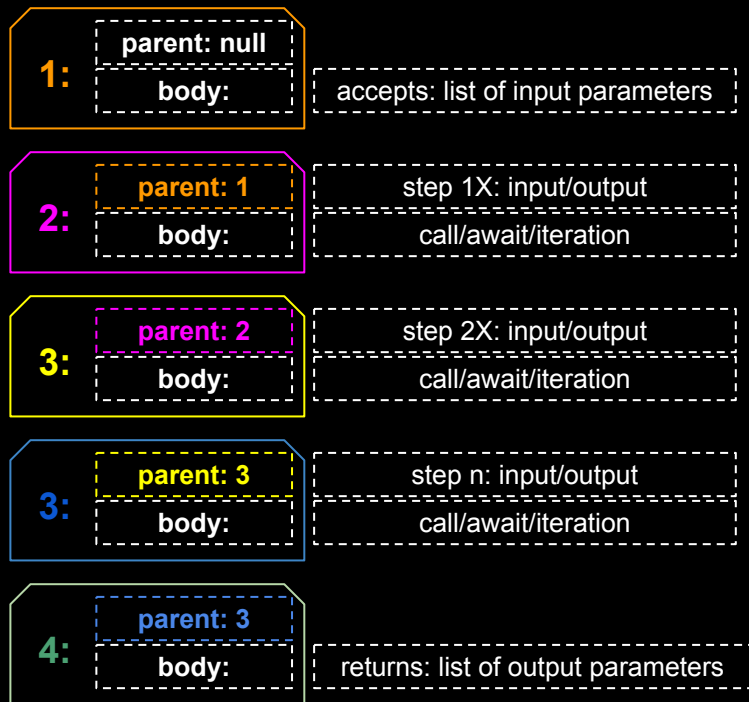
1:
parent: null
body:
accepts: list of input parameters

2:
parent: 1
body:
step 1X: input/output
call/await/iteration

3:
parent: 2
body:
step 2X: input/output
call/await/iteration

3:
parent: 3
body:
step n: input/output
call/await/iteration

4:
parent: 3
body:
returns: list of output parameters